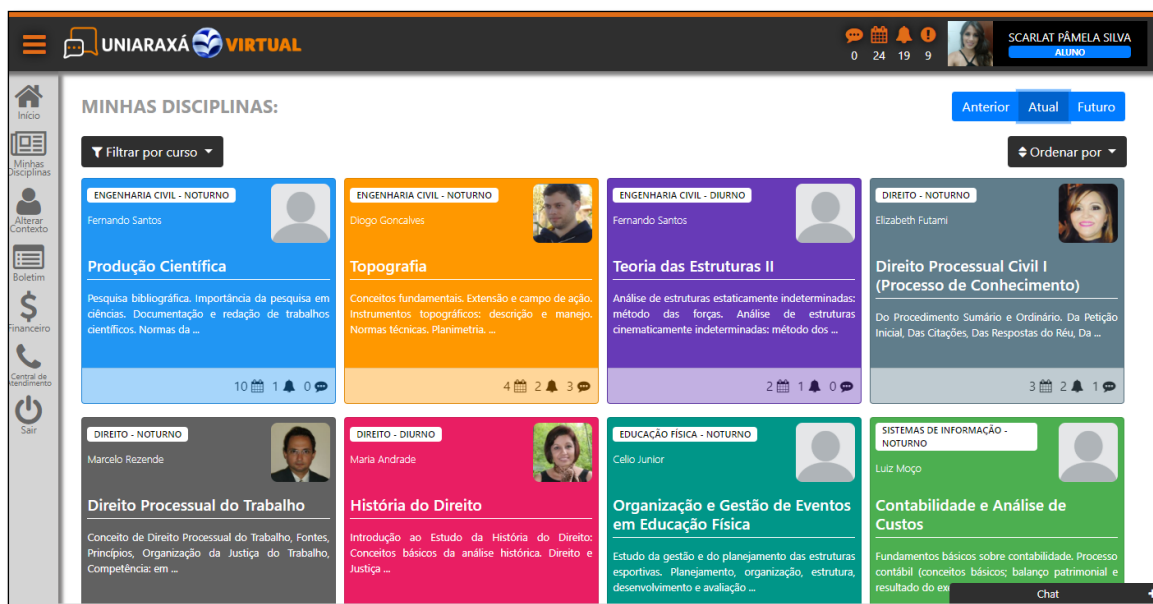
UNIARAXÁ VIRTUAL

0 24 19 9

SCARLAT PÂMELA SILVA
ALUNO

Início
Minhas Disciplinas
Alterar Contexto
Boletim
Financeiro
Central de Atendimento
Sair

MINHAS DISCIPLINAS:

Anterior Atual Futuro

Filtrar por curso

Ordenar por

ENGENHARIA CIVIL - NOTURNO
Fernando Santos
Produção Científica
Pesquisa bibliográfica. Importância da pesquisa em ciências. Documentação e redação de trabalhos científicos. Normas da ...
10 1 0

ENGENHARIA CIVIL - NOTURNO
Diogo Goncalves
Topografia
Conceitos fundamentais. Extensão e campo de ação. Instrumentos topográficos: descrição e manejo. Normas técnicas. Planimetria. ...
4 2 3

ENGENHARIA CIVIL - DIURNO
Fernando Santos
Teoria das Estruturas II
Análise de estruturas estaticamente indeterminadas: método das forças. Análise de estruturas cinematicamente indeterminadas: método dos ...
2 1 0

DIREITO - NOTURNO
Elizabeth Futami
Direito Processual Civil I (Processo de Conhecimento)
Do Procedimento Sumário e Ordinário. Da Petição Inicial, Das Citações, Das Respostas do Réu, Da ...
3 2 1

DIREITO - NOTURNO
Marcelo Rezende
Direito Processual do Trabalho
Conceito de Direito Processual do Trabalho, Fontes, Princípios, Organização da Justiça do Trabalho, Competência: em ...

DIREITO - DIURNO
Maria Andrade
História do Direito
Introdução ao Estudo da História do Direito: Conceitos básicos da análise histórica. Direito e Justiça ...

EDUCAÇÃO FÍSICA - NOTURNO
Celio Junior
Organização e Gestão de Eventos em Educação Física
Estudo da gestão e do planejamento das estruturas esportivas. Planejamento, organização, estrutura, desenvolvimento e avaliação ...

SISTEMAS DE INFORMAÇÃO - NOTURNO
Luiz Moço
Contabilidade e Análise de Custos
Fundamentos básicos sobre contabilidade. Processo contábil (conceitos básicos; balanço patrimonial e resultado do ex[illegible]

Chat